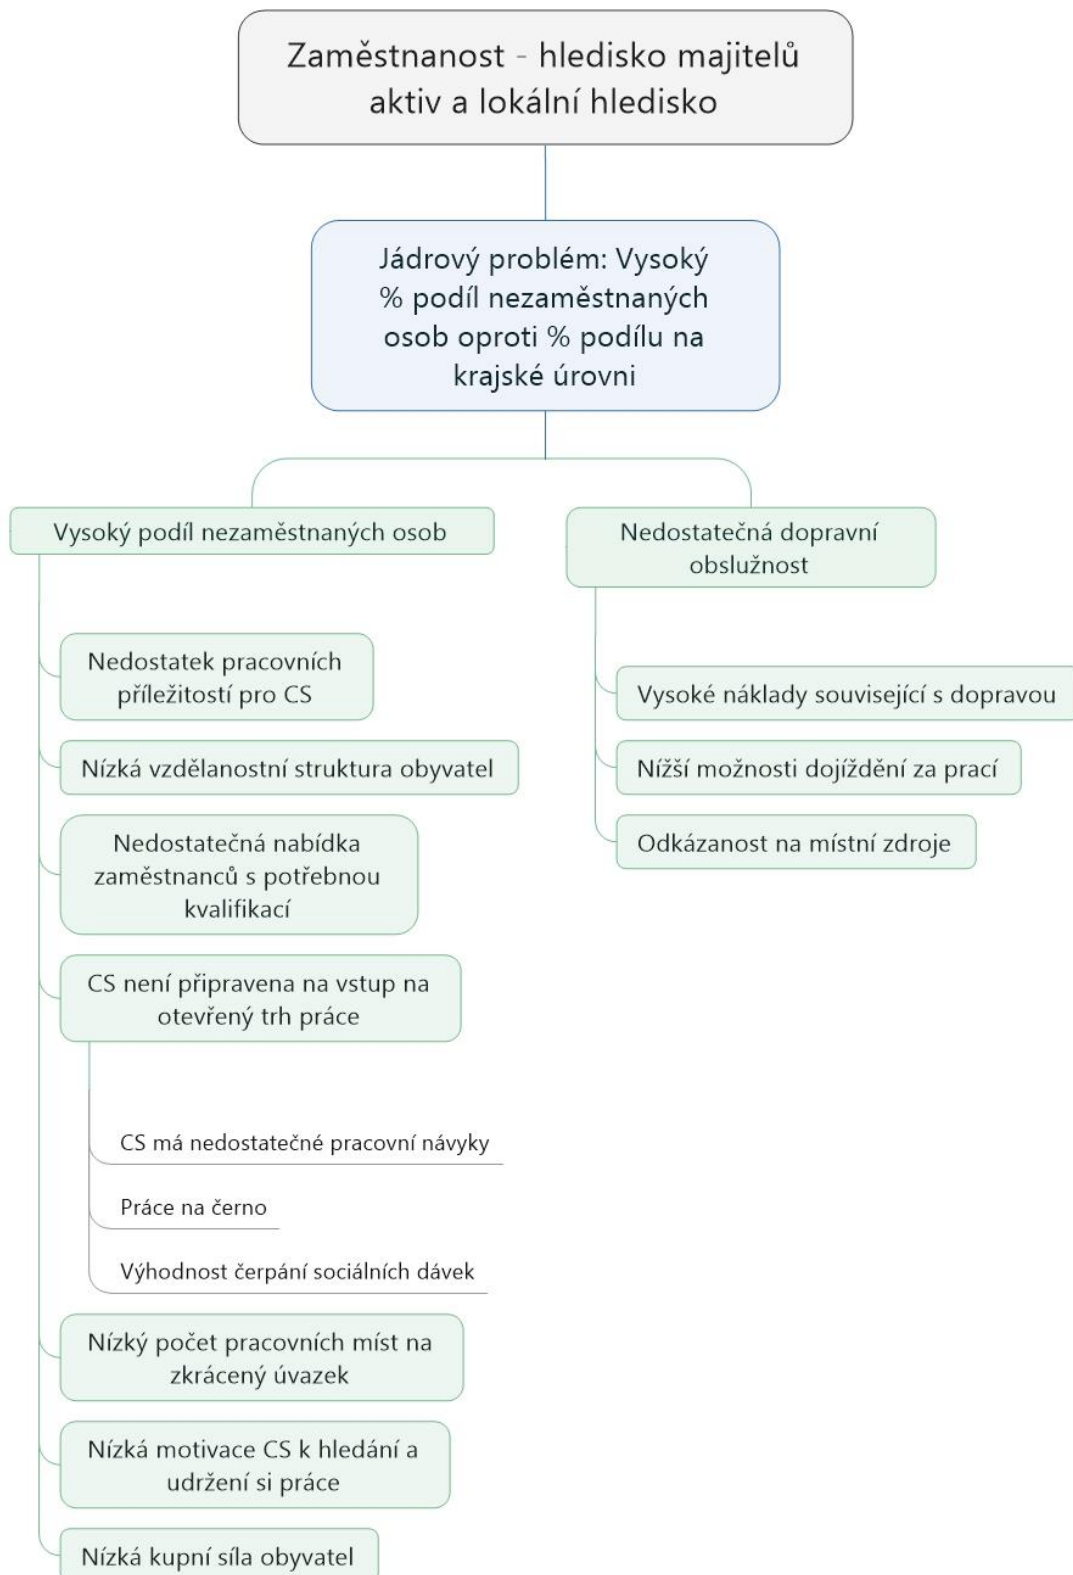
Zaměstnanost - hledisko majitelů aktiv a lokální hledisko

Jádrový problém: Vysoký % podíl nezaměstnaných osob oproti % podílu na krajské úrovni

Vysoký podíl nezaměstnaných osob

Nedostatek pracovních příležitostí pro CS

Nízká vzdělanostní struktura obyvatel

Nedostatečná nabídka zaměstnanců s potřebnou kvalifikací

CS není připravena na vstup na otevřený trh práce

CS má nedostatečné pracovní návyky

Práce na černo

Výhodnost čerpání sociálních dávek

Nízký počet pracovních míst na zkrácený úvazek

Nízká motivace CS k hledání a udržení si práce

Nízká kupní síla obyvatel

Nedostatečná dopravní obslužnost

Vysoké náklady související s dopravou

Nižší možnosti dojíždění za prací

Odkázanost na místní zdroje